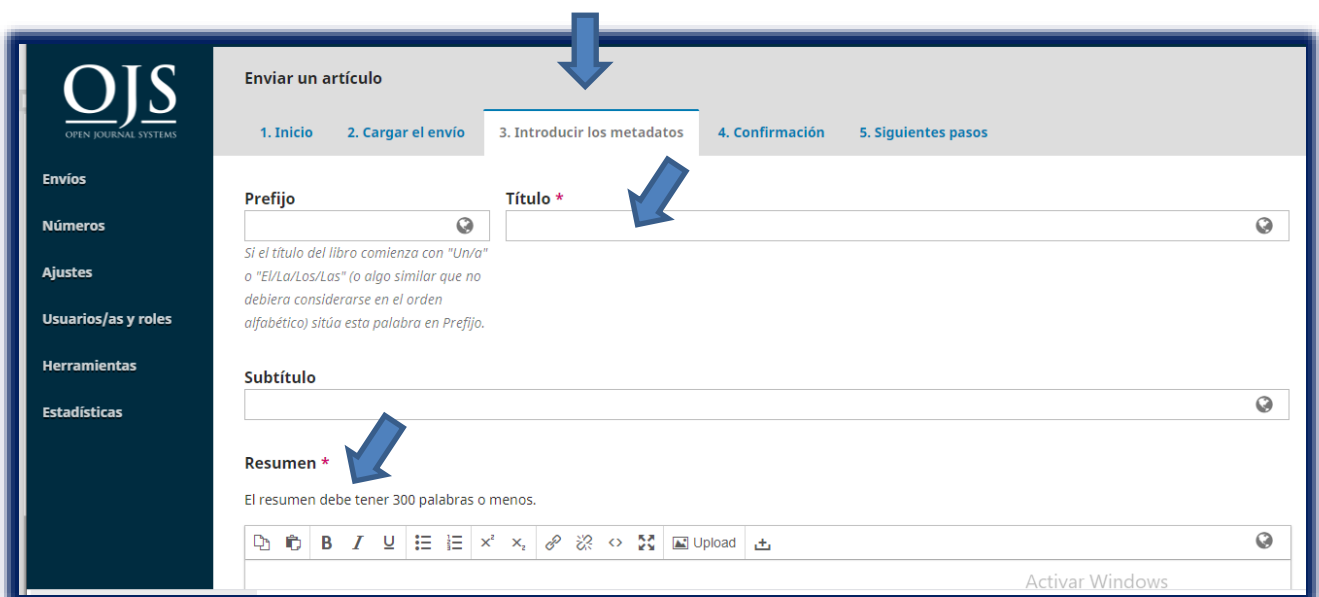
OJS
OPEN JOURNAL SYSTEMS

Envíos

Números

Ajustes

Usuarios/as y roles

Herramientas

Estadísticas

Enviar un artículo

1. Inicio
2. Cargar el envío
3. Introducir los metadatos
4. Confirmación
5. Siguientes pasos

Prefijo

Si el título del libro comienza con "Un/a" o "El/La/Los/Las" (o algo similar que no debiera considerarse en el orden alfabético) sitúa esta palabra en Prefijo.

Título *

Subtítulo

Resumen *

El resumen debe tener 300 palabras o menos.

B I U $x^2$ $x_2$ Upload

Activar Windows